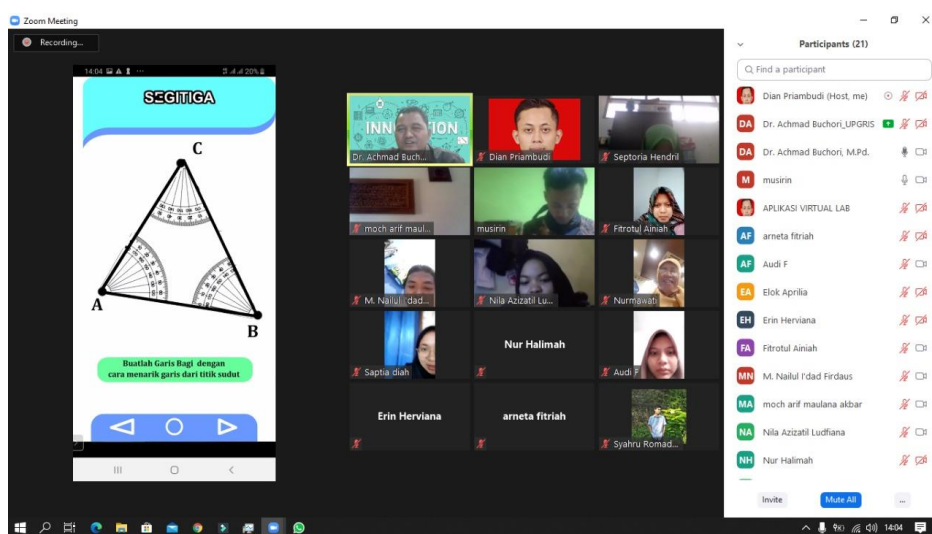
Zoom Meeting

Recording...

14:04 20%

SEGITIGA

C

A

B

Buatlah Garis Bagi dengan cara menarik garis dari titik sudut

Dr. Achmad Buch...

Dian Priambudi

Septoria Hendril

moch arif maul...

musirin

Fitrotul Ainiah

M. Nailul I'dad...

Nila Azizatil Lu...

Nurmawati

Saptia diah

Nur Halimah

Audi F

Erin Herviana

arneta fitriah

Syahru Romad...

Participants (21)

Find a participant

Dian Priambudi (Host, me)

DA Dr. Achmad Buchori_UPGRIS

DA Dr. Achmad Buchori, M.Pd.

M musirin

APLIKASI VIRTUAL LAB

AF arneta fitriah

AF Audi F

EA Elok Aprilia

EH Erin Herviana

FA Fitrotul Ainiah

MN M. Nailul I'dad Firdaus

MA moch arif maulana akbar

NA Nila Azizatil Ludfiana

NH Nur Halimah

Invite

Mute All

...

14:04